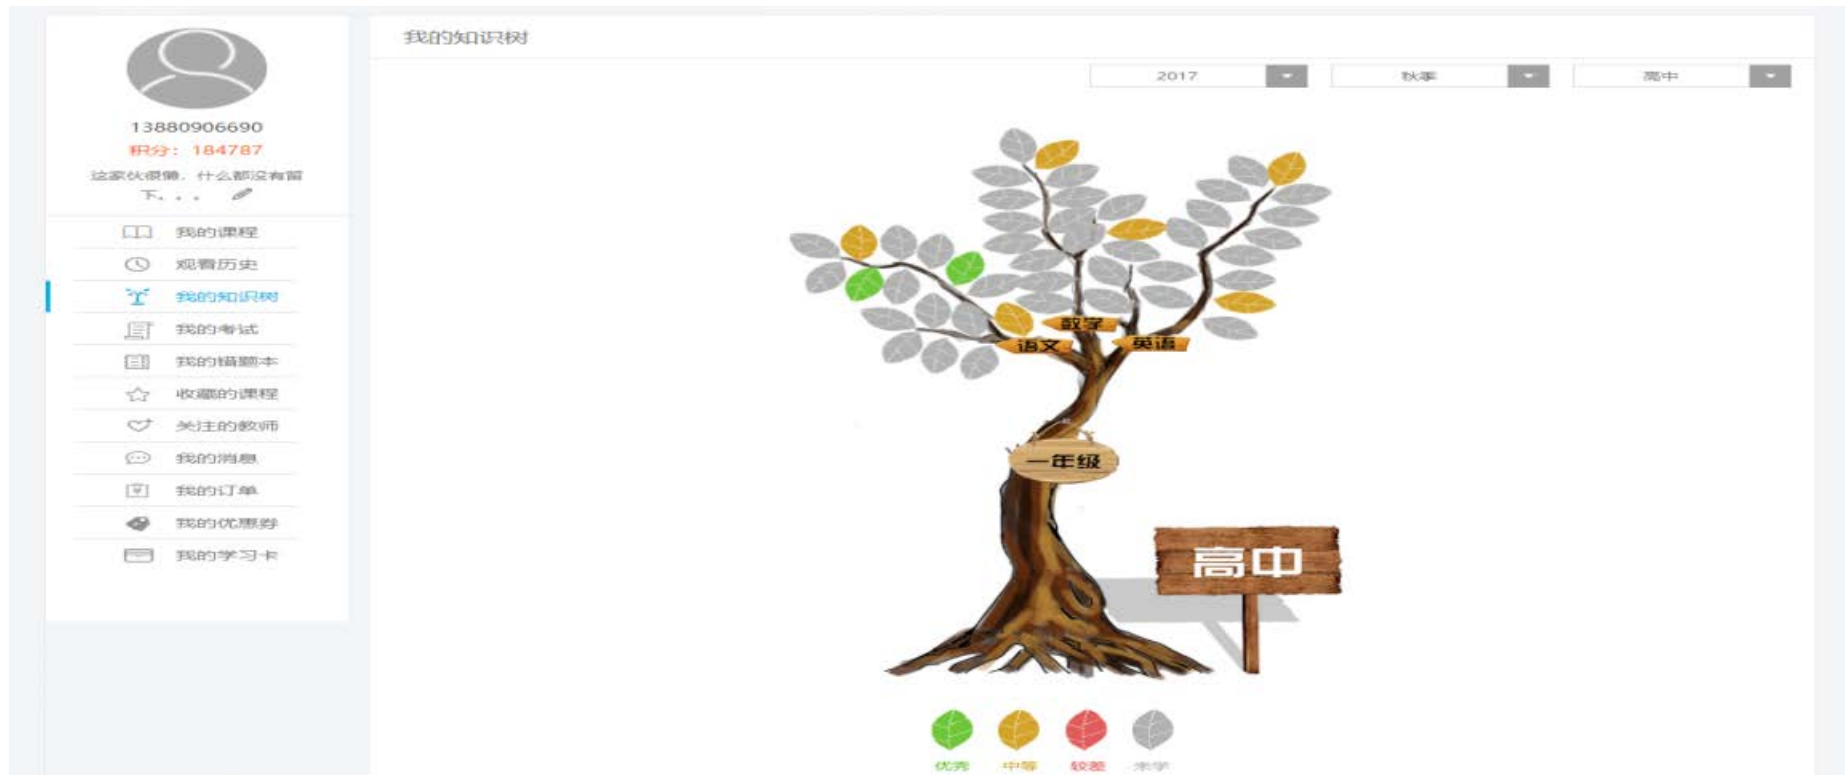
13880906690
积分：184787
这家伙很懒，什么都没有留下。。。

我的课程
观看历史
我的知识树
我的考试
我的错题本
收藏的课程
关注的教师
我的消息
我的订单
我的优惠券
我的学习卡

我的知识树

2017
秋季
高中

数学
语文
英语
一年级
高中

优秀
中等
较差
未学